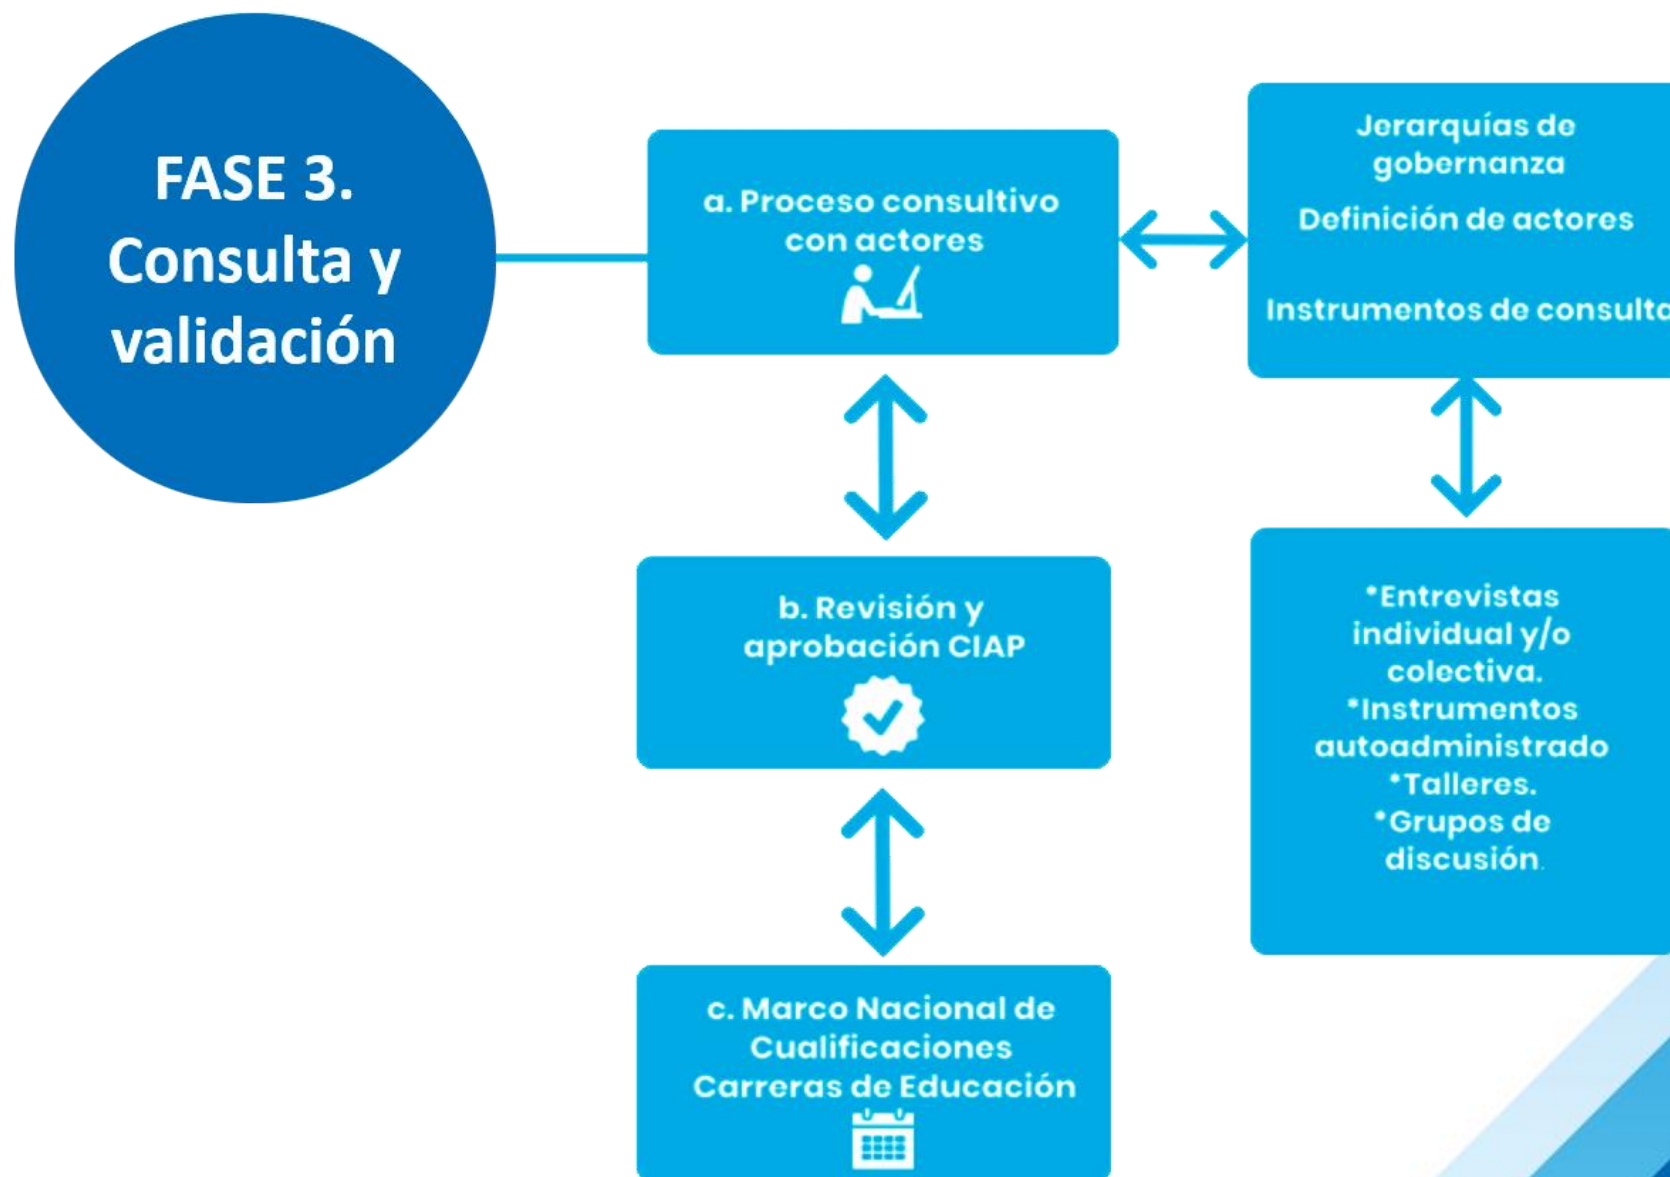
FASE 3. Consulta y validación

a. Proceso consultivo con actores

Jerarquías de gobernanza

Definición de actores

Instrumentos de consulta

b. Revisión y aprobación CIAP

*Entrevistas individual y/o colectiva.
*Instrumentos autoadministrado
*Talleres.
*Grupos de discusión.

c. Marco Nacional de Cualificaciones Carreras de Educación